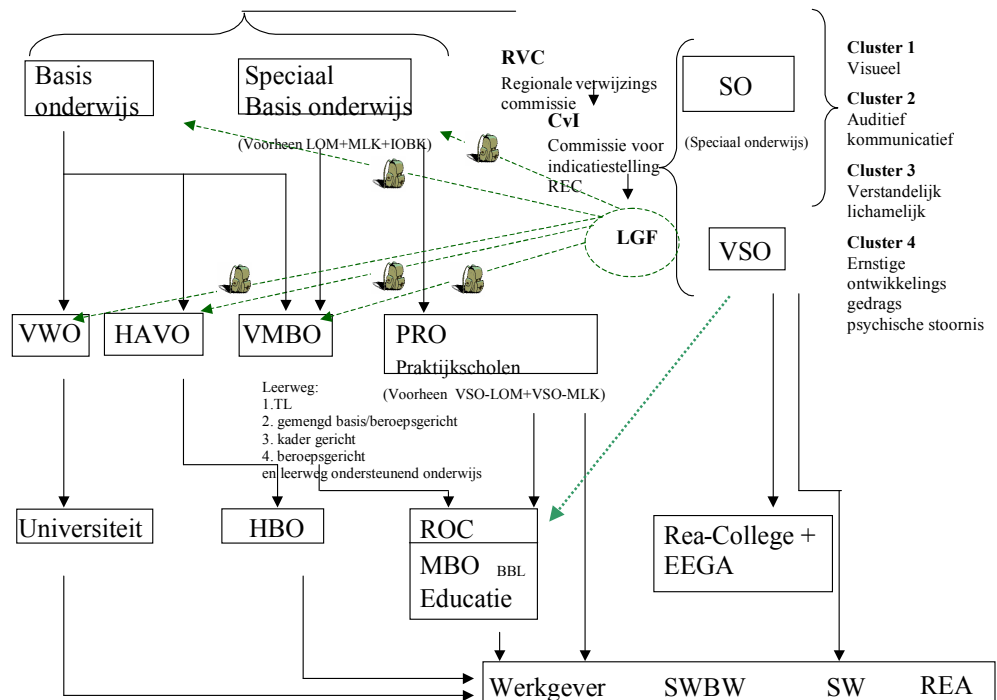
Basis onderwijs

Speciaal Basis onderwijs

(Voorheen LOM+MLK+IOBK)

RVC
Regionale verwijzings commissie

CvI
Commissie voor indicatiestelling
REC

SO

(Speciaal onderwijs)

Cluster 1
Visueel

Cluster 2
Auditief kommunicatief

Cluster 3
Verstandelijk lichamelijk

Cluster 4
Ernstige ontwikkelings gedrags psychische stoornis

LGF

VSO

VWO

HAVO

VMBO

PRO
Praktijkscholen

(Voorheen VSO-LOM+VSO-MLK)

Leerweg:
1.TL
2. gemengd basis/beroepsgericht
3. kader gericht
4. beroepsgericht
en leerweg ondersteunend onderwijs

Universiteit

HBO

ROC
MBO BBL
Educatie

Rea-College + EEGA

Werkgever SWBW SW REA